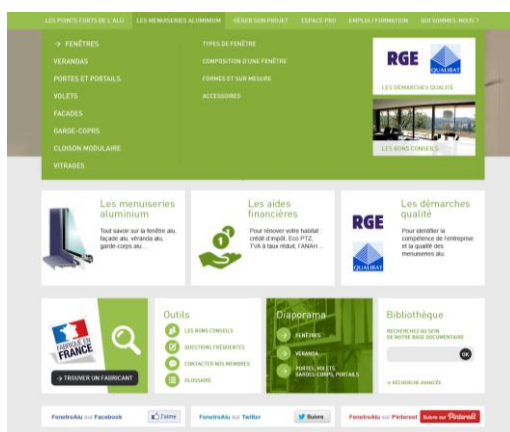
LES POINTS FORTS DE L'ALU LES MENUISERIES ALUMINIUM GÉRER SON PROJET ESPACE PRO EMPLOI / FORMATION QUI SOMMES-NOUS ?

→ FENÊTRES
VÉRANDAS
PORTES ET PORTAILS
VOLETS
FACADES
GARDE-CORPS
CLOISON MODULAIRE
VITRAGES

TYPES DE FENÊTRE
COMPOSITION D'UNE FENÊTRE
FORMES ET SUR MESURE
ACCESSOIRES

RGE QUALIBAT
LES DÉMARCHES QUALITÉ
LES BONS CONSEILS

Les menuiseries aluminium
Tout savoir sur la fenêtre alu, façade alu, véranda alu, garde-corps alu...

Les aides financières
Pour rénover votre habitat : crédit d'impôt, Eco PTZ, TVA à taux réduit, l'ANAH...

RGE
QUALIBAT
Les démarches qualité
Pour identifier la compétence de l'entreprise et la qualité des menuiseries alu.

FABRIQUÉ EN FRANCE
→ TROUVER UN FABRICANT

Outils
LES BONS CONSEILS
QUESTIONS FRÉQUENTES
CONTACTER NOS MEMBRES
GLOSSAIRE

Diaporama
FENÊTRES
VÉRANDA
PORTES, VOLETS GARDE-CORPS, PORTAILS

Bibliothèque
RECHERCHEZ AU SEIN DE NOTRE BASE DOCUMENTAIRE
OK
→ RECHERCHE AVANCÉE

FenetreAlu sur Facebook J'aime
FenetreAlu sur Twitter Suivre
FenetreAlu sur Pinterest Suivre sur Pinterest